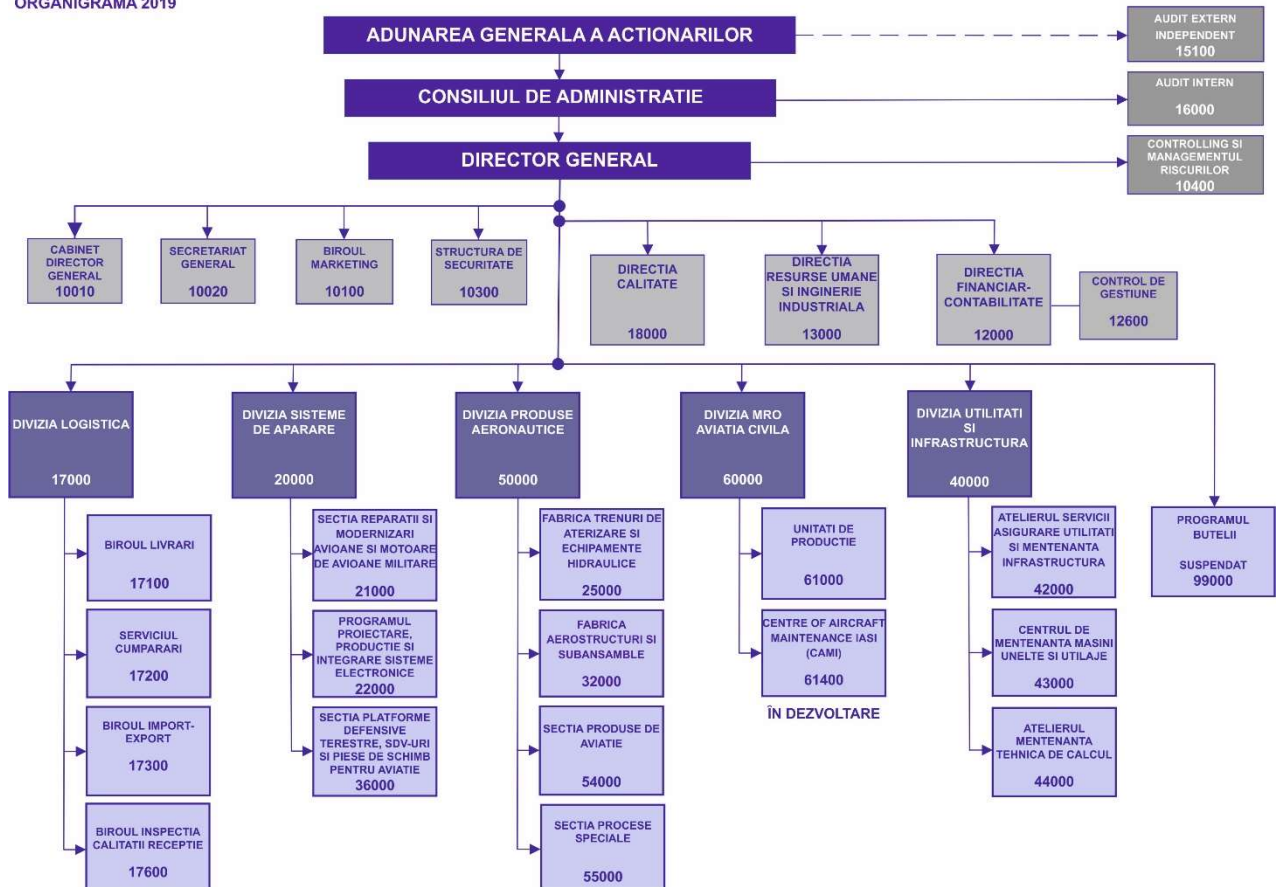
ORGANIGRAMA 2019

ADUNAREA GENERALA A ACTIONARILOR

AUDIT EXTERN INDEPENDENT 15100

CONSILIUL DE ADMINISTRATIE

AUDIT INTERN 16000

DIRECTOR GENERAL

CONTROLLING SI MANAGEMENTUL RISCURILOR 10400

CABINET DIRECTOR GENERAL 10010

SECRETARIAT GENERAL 10020

BIROUL MARKETING 10100

STRUCTURA DE SECURITATE 10300

DIRECTIA CALITATE 18000

DIRECTIA RESURSE UMANE SI INGINERIE INDUSTRIALA 13000

DIRECTIA FINANCIAR-CONTABILITATE 12000

CONTROL DE GESTIUNE 12600

DIVIZIA LOGISTICA 17000

BIROUL LIVRARI 17100

SERVICIUL CUMPARARI 17200

BIROUL IMPORT-EXPORT 17300

BIROUL INSPECTIA CALITATII RECEPTIE 17600

DIVIZIA SISTEME DE APARARE 20000

SECTIA REPARATII SI MODERNIZARI AVIOANE SI MOTOARE DE AVIOANE MILITARE 21000

PROGRAMUL PROIECTARE, PRODUCTIE SI INTEGRARE SISTEME ELECTRONICE 22000

SECTIA PLATFORME DEFENSIVE TERESTRE, SDV-URI SI PIESE DE SCHIMB PENTRU AVIATIE 36000

DIVIZIA PRODUSE AERONAUTICE 50000

FABRICA TRENURI DE ATERIZARE SI ECHIPAMENTE HIDRAULICE 25000

FABRICA AEROSTRUCTURI SI SUBANSAMBLE 32000

SECTIA PRODUSE DE AVIATIE 54000

SECTIA PROCESE SPECIALE 55000

DIVIZIA MRO AVIATIA CIVILA 60000

UNITATI DE PRODUCTIE 61000

CENTRE OF AIRCRAFT MAINTENANCE IASI (CAMI) 61400

ÎN DEZVOLTARE

DIVIZIA UTILITATI SI INFRASTRUCTURA 40000

ATELIERUL SERVICII ASIGURARE UTILITATI SI MENTENANTA INFRASTRUCTURA 42000

CENTRUL DE MENTENANTA MASINI UNELTE SI UTILAJE 43000

ATELIERUL MENTENANTA TEHNICA DE CALCUL 44000

PROGRAMUL BUTELII SUSPENDAT 99000